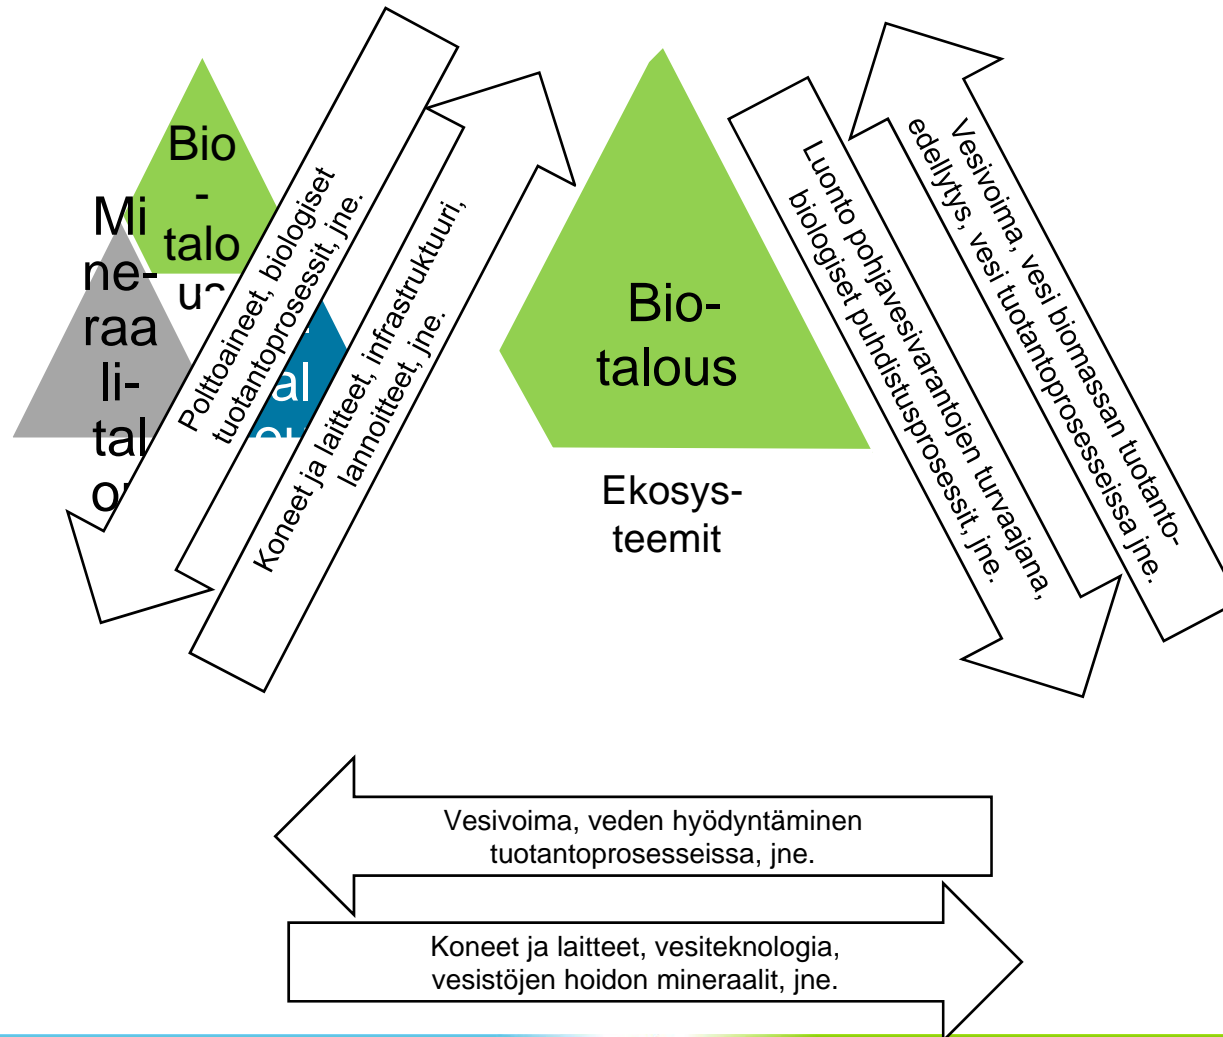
Bio-talo u

Mi ne-raa li-tal o

al

Polttoaineet, biologiset tuotantoprosessit, jne.

Koneet ja laitteet, infrastruktuuri, lannoitteet, jne.

Bio-talous

Ekosys-teemit

Luonto pohjavesivarantojen turvaajana, biologiset puhdistusprosessit, jne.

Vesivoima, vesi biomassan tuotanto-edellytys, vesi tuotantoprosesseissa jne.

Vesivoima, veden hyödyntäminen tuotantoprosesseissa, jne.

Koneet ja laitteet, vesiteknologia, vesistöjen hoidon mineraalit, jne.